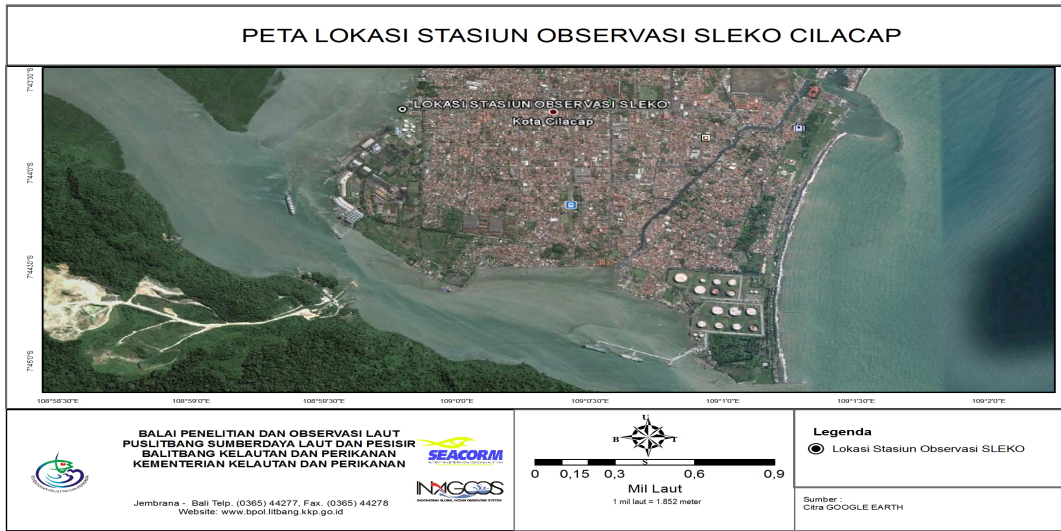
PETA LOKASI STASIUN OBSERVASI SLEKO CILACAP

7°43'30"S
7°44'0"S
7°44'30"S
7°45'0"S

LOKASI STASIUN OBSERVASI SLEKO
Kota Cilacap

108°58'30"E
108°59'0"E
108°59'30"E
109°0'0"E
109°0'30"E
109°1'0"E
109°1'30"E
109°2'0"E

BALAI PENELITIAN DAN OBSERVASI LAUT
PUSLITBANG SUMBERDAYA LAUT DAN PESISIR
BALITBANG KELAUTAN DAN PERIKANAN
KEMENTERIAN KELAUTAN DAN PERIKANAN

SEACORM

INAGOOS

Jembrana - Bali Telp. (0365) 44277, Fax. (0365) 44278
Website: www.bpol.litbang.kkp.go.id

U
B
T
S

0 0,15 0,3 0,6 0,9
Mil Laut
1 mil laut = 1.852 meter

Legenda
Lokasi Stasiun Observasi SLEKO

Sumber :
Citra GOOGLE EARTH